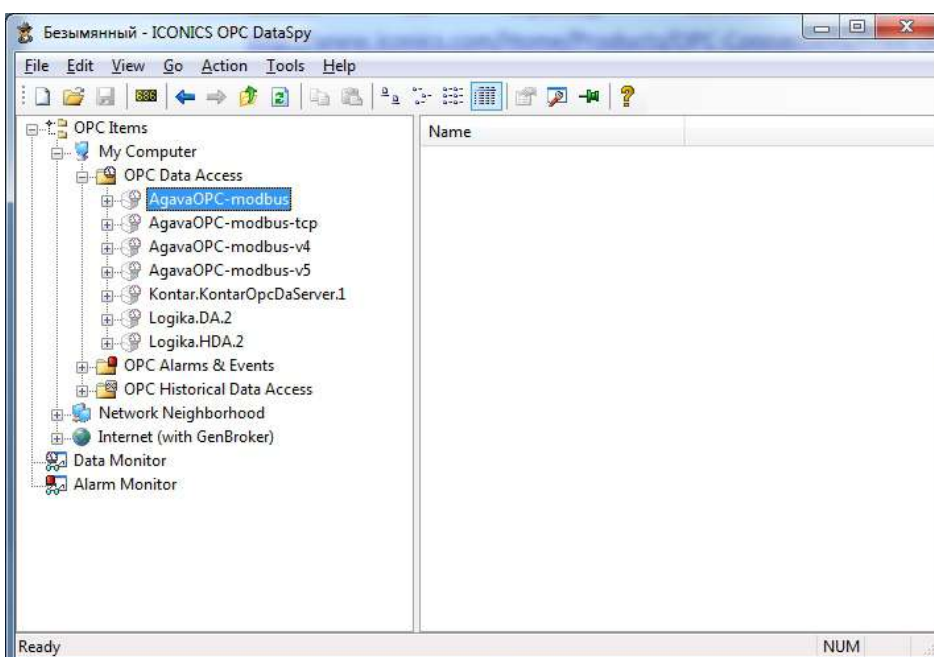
Безымянный - ICONICS OPC DataSpy

File Edit View Go Action Tools Help

OPC Items
My Computer
OPC Data Access
AgavaOPC-modbus
AgavaOPC-modbus-tcp
AgavaOPC-modbus-v4
AgavaOPC-modbus-v5
Kontar.KontarOpcDaServer.1
Logika.DA.2
Logika.HDA.2
OPC Alarms & Events
OPC Historical Data Access
Network Neighborhood
Internet (with GenBroker)
Data Monitor
Alarm Monitor

Name

Ready

NUM